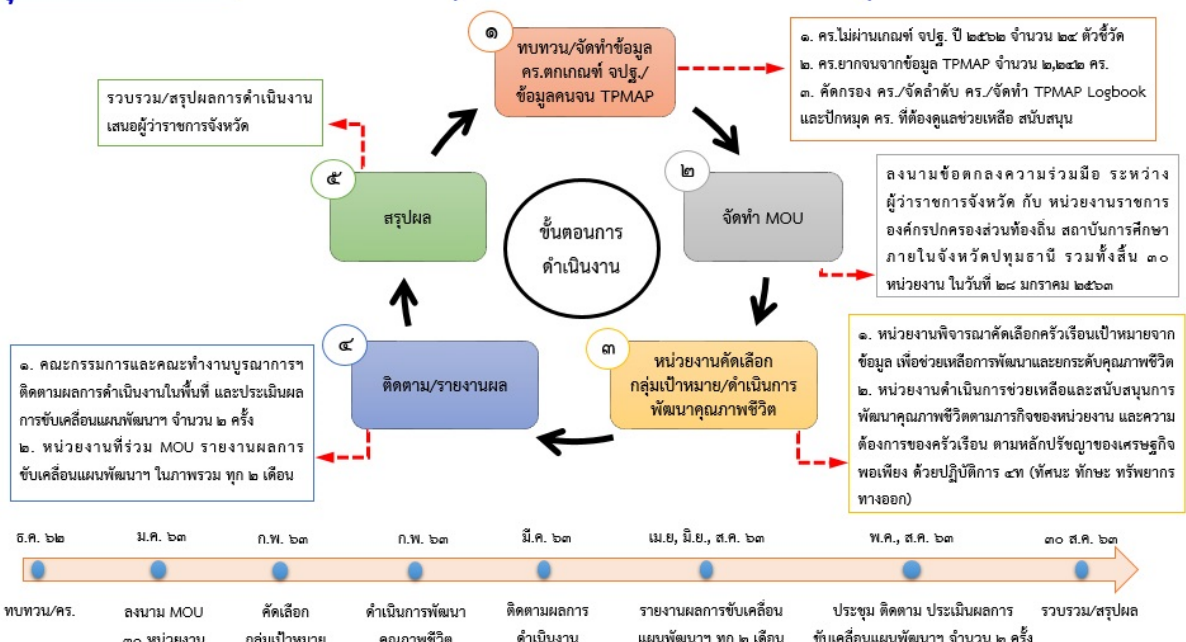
๑
ทบทวน/จัดทำข้อมูล คร.ตกเกณฑ์ จปฐ./ข้อมูลคนจน TPMAP

๑. คร.ไม่ผ่านเกณฑ์ จปฐ. ปี ๒๕๖๒ จำนวน ๒๔ ตัวชี้วัด
๒. คร.ยากจนจากข้อมูล TPMAP จำนวน ๒,๒๔๒ คร.
๓. คัดกรอง คร./จัดลำดับ คร./จัดทำ TPMAP Logbook และปักหมุด คร. ที่ต้องดูแลช่วยเหลือ สนับสนุน

๒
จัดทำ MOU

ลงนามข้อตกลงความร่วมมือ ระหว่าง ผู้ว่าราชการจังหวัด กับ หน่วยงานราชการ องค์กรปกครองส่วนท้องถิ่น สถาบันการศึกษา ภายในจังหวัดปทุมธานี รวมทั้งสิ้น ๓๐ หน่วยงาน ในวันที่ ๒๘ มกราคม ๒๕๖๓

๓
หน่วยงานคัดเลือก กลุ่มเป้าหมาย/ดำเนินการ พัฒนาคุณภาพชีวิต

๑. หน่วยงานพิจารณาคัดเลือกครัวเรือนเป้าหมายจากข้อมูล เพื่อช่วยเหลือการพัฒนาและยกระดับคุณภาพชีวิต
๒. หน่วยงานดำเนินการช่วยเหลือและสนับสนุนการพัฒนาคุณภาพชีวิตตามภารกิจของหน่วยงาน และความต้องการของครัวเรือน ตามหลักปรัชญาของเศรษฐกิจพอเพียง ด้วยปฏิบัติการ ๔ท (ทัศนะ ทักษะ ทรัพยากร ทางออก)

๔
ติดตาม/รายงานผล

๑. คณะกรรมการและคณะทำงานบูรณาการฯ ติดตามผลการดำเนินงานในพื้นที่ และประเมินผลการขับเคลื่อนแผนพัฒนาฯ จำนวน ๒ ครั้ง
๒. หน่วยงานที่ร่วม MOU รายงานผลการขับเคลื่อนแผนพัฒนาฯ ในภาพรวม ทุก ๒ เดือน

๕
สรุปผล

รวบรวม/สรุปผลการดำเนินงาน เสนอผู้ว่าราชการจังหวัด

ขั้นตอนการดำเนินงาน

ธ.ค. ๖๒ | ม.ค. ๖๓ | ก.พ. ๖๓ | ก.พ. ๖๓ | มี.ค. ๖๓ | เม.ย, มิ.ย., ส.ค. ๖๓ | พ.ค., ส.ค. ๖๓ | ๓๐ ส.ค. ๖๓

ทบทวน/คร. | ลงนาม MOU ๓๐ หน่วยงาน | คัดเลือก กลุ่มเป้าหมาย | ดำเนินการพัฒนา คุณภาพชีวิต | ติดตามผลการ ดำเนินงาน | รายงานผลการขับเคลื่อน แผนพัฒนาฯ ทุก ๒ เดือน | ประชุม ติดตาม ประเมินผลการ ขับเคลื่อนแผนพัฒนาฯ จำนวน ๒ ครั้ง | รวบรวม/สรุปผล